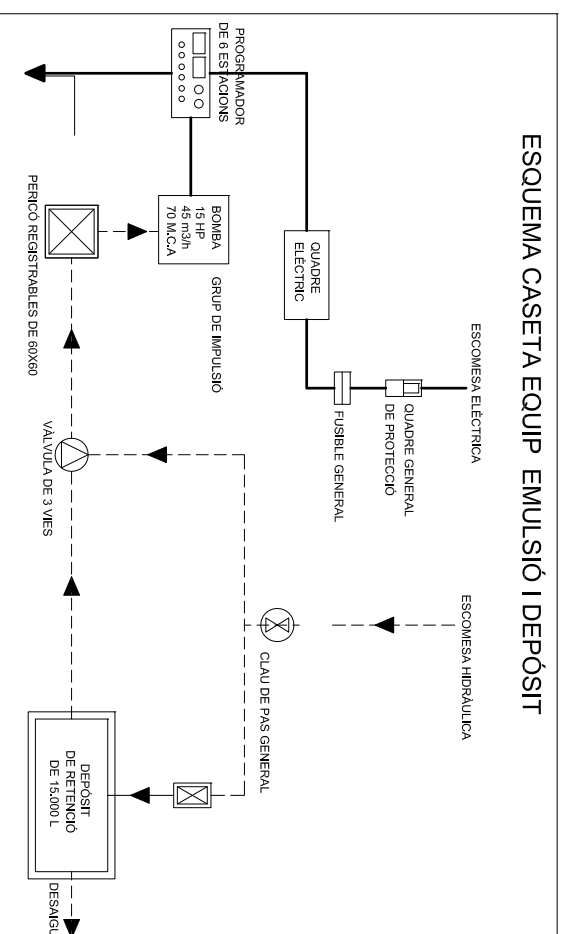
ESQUEMA CASETA EQUIP EMULSIÓ I DEPÒSIT

ESCOMESA ELÈCTRICA

QUADRE GENERAL DE PROTECCIÓ

FUSIBLE GENERAL

QUADRE ELÈCTRIC

PROGRAMADOR DE 6 ESTACIONS

BOMBA
15 HP
45 m3/h
70 M.C.A

GRUP DE IMPULSIÓ

PERICÓ REGISTRABLES DE 60X60

VÀLVULA DE 3 VIES

ESCOMESA HIDRÀULICA

CLAU DE PAS GENERAL

DEPÒSIT DE RETENCIÓ DE 15.000 L

DESAIGU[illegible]